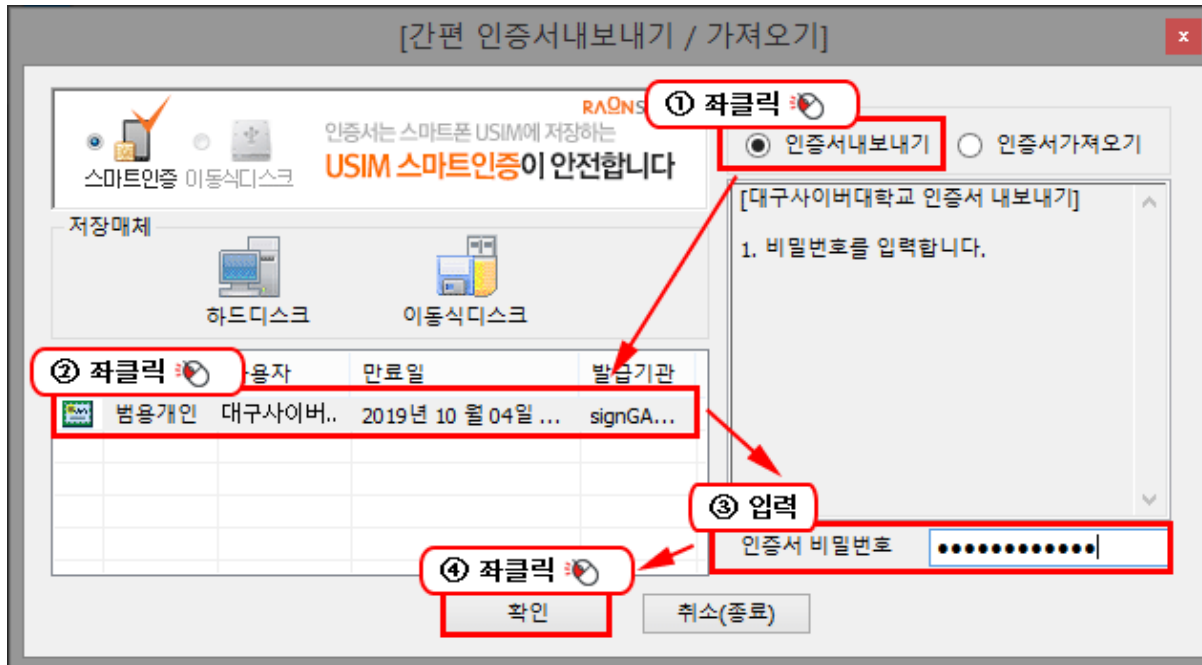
[간편 인증서내보내기 / 가져오기]

x

스마트인증 이동식디스크

RAONS

인증서는 스마트폰 USIM에 저장하는

USIM 스마트인증이 안전합니다

① 좌클릭

인증서내보내기 인증서가져오기

[대구사이버대학교 인증서 내보내기]

1. 비밀번호를 입력합니다.

저장매체

하드디스크

이동식디스크

② 좌클릭

용자 | 만료일 | 발급기관

| 범용개인 | 대구사이버.. | 2019년 10 월 04일 ... | signGA... |
|---|---|---|---|

③ 입력

인증서 비밀번호 ●●●●●●●●●●●●

④ 좌클릭

확인

취소(종료)